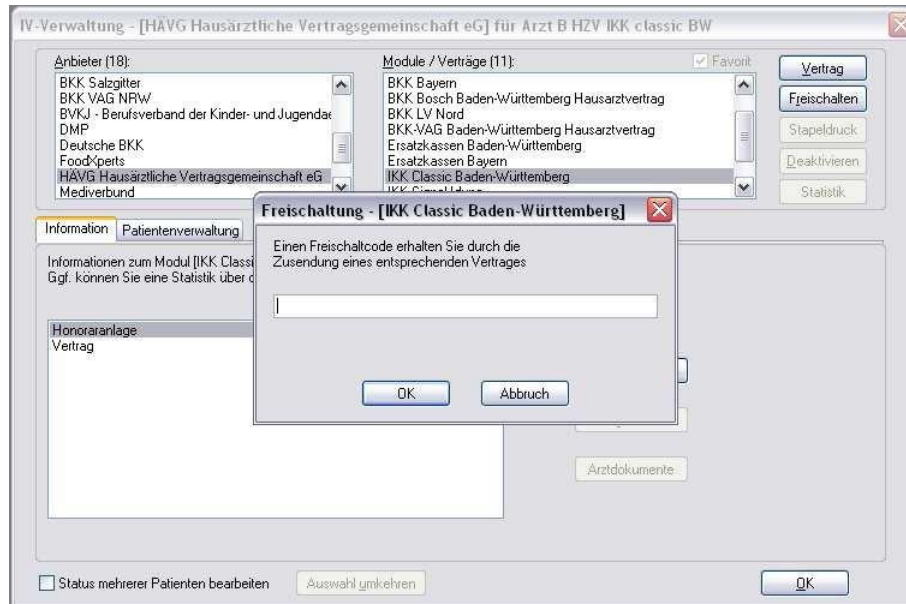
IV-Verwaltung - [HÄVG Hausärztliche Vertragsgemeinschaft eG] für Arzt B HZV IKK classic BW

Anbieter (18):
BKK Salzgitter
BKK VAG NRW
BVKJ - Berufsverband der Kinder- und Jugendae
DMP
Deutsche BKK
FoodXperts
HÄVG Hausärztliche Vertragsgemeinschaft eG
Mediverbund

Module / Verträge (11):
Favorit
BKK Bayern
BKK Bosch Baden-Württemberg Hausarztvertrag
BKK LV Nord
BKK-VAG Baden-Württemberg Hausarztvertrag
Ersatzkassen Baden-Württemberg
Ersatzkassen Bayern
IKK Classic Baden-Württemberg
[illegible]

Vertrag
Freischalten
Stapeldruck
Deaktivieren
Statistik

Information
Patientenverwaltung

Informationen zum Modul [IKK Classi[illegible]
Ggf. können Sie eine Statistik über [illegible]

Honoraranlage
Vertrag

Arztdokumente

Freischaltung - [IKK Classic Baden-Württemberg]

Einen Freischaltcode erhalten Sie durch die Zusendung eines entsprechenden Vertrages

OK
Abbruch

Status mehrerer Patienten bearbeiten
Auswahl umkehren
OK